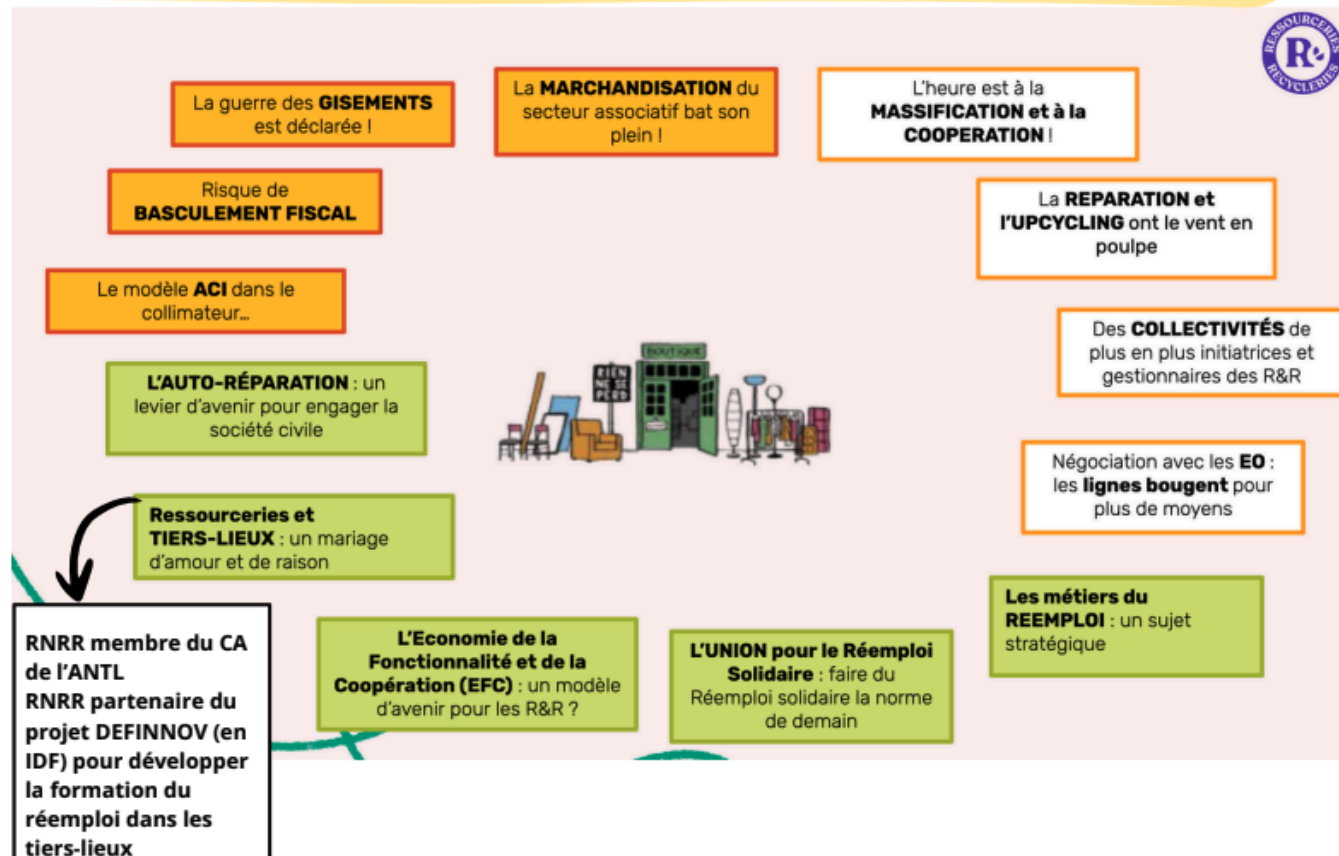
RESSOURCERIES R RECYCLERIES

La guerre des **GISEMENTS** est déclarée !

La **MARCHANDISATION** du secteur associatif bat son plein !

L'heure est à la **MASSIFICATION et à la COOPERATION** !

Risque de **BASCULEMENT FISCAL**

La **REPARATION et l'UPCYCLING** ont le vent en poulpe

Le modèle **ACI** dans le collimateur...

Des **COLLECTIVITÉS** de plus en plus initiatrices et gestionnaires des R&R

**L'AUTO-RÉPARATION** : un levier d'avenir pour engager la société civile

RIEN NE SE PERD

BOUTIQUE

Négociation avec les **EO** : les **lignes bougent** pour plus de moyens

**Ressourceries et TIERS-LIEUX** : un mariage d'amour et de raison

**Les métiers du REEMPLOI** : un sujet stratégique

**RNRR membre du CA de l'ANTL
RNRR partenaire du projet DEFINNOV (en IDF) pour développer la formation du réemploi dans les tiers-lieux**

**L'Economie de la Fonctionnalité et de la Coopération (EFC)** : un modèle d'avenir pour les R&R ?

**L'UNION pour le Réemploi Solidaire** : faire du Réemploi solidaire la norme de demain